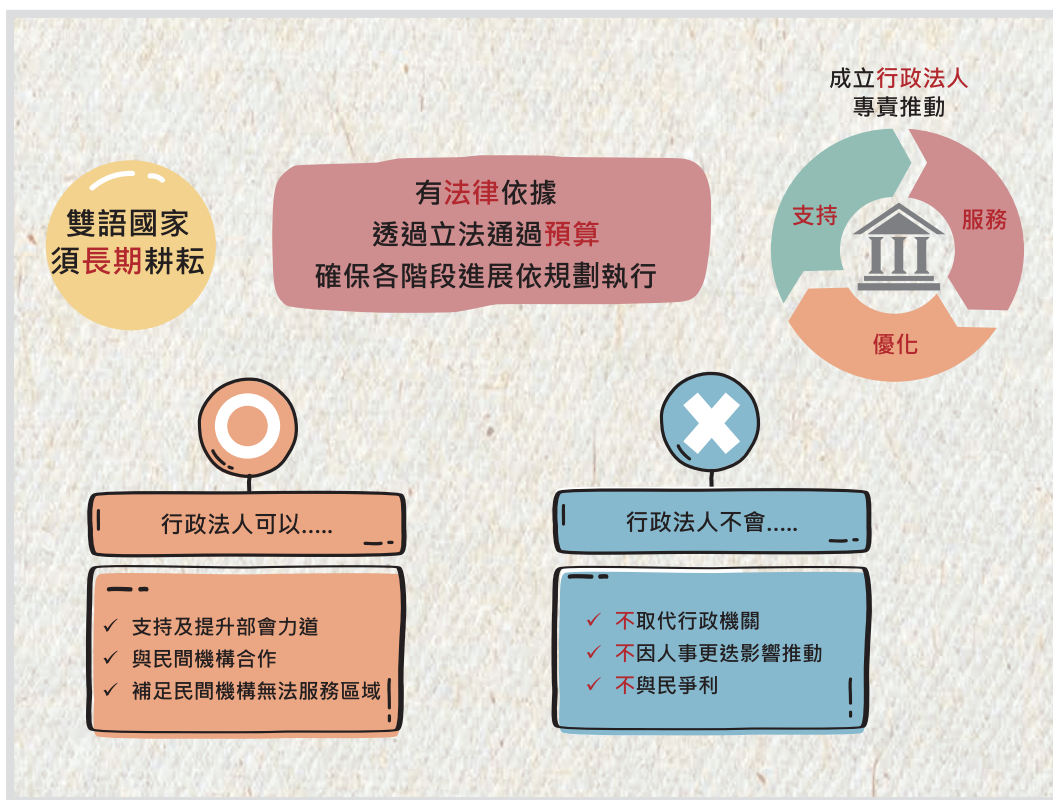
雙語國家
須長期耕耘

有法律依據
透過立法通過預算
確保各階段進展依規劃執行

成立行政法人
專責推動

支持
服務
優化

行政法人可以.....

✓ 支持及提升部會力道
✓ 與民間機構合作
✓ 補足民間機構無法服務區域

行政法人不會.....

✓ 不取代行政機關
✓ 不因人事更迭影響推動
✓ 不與民爭利